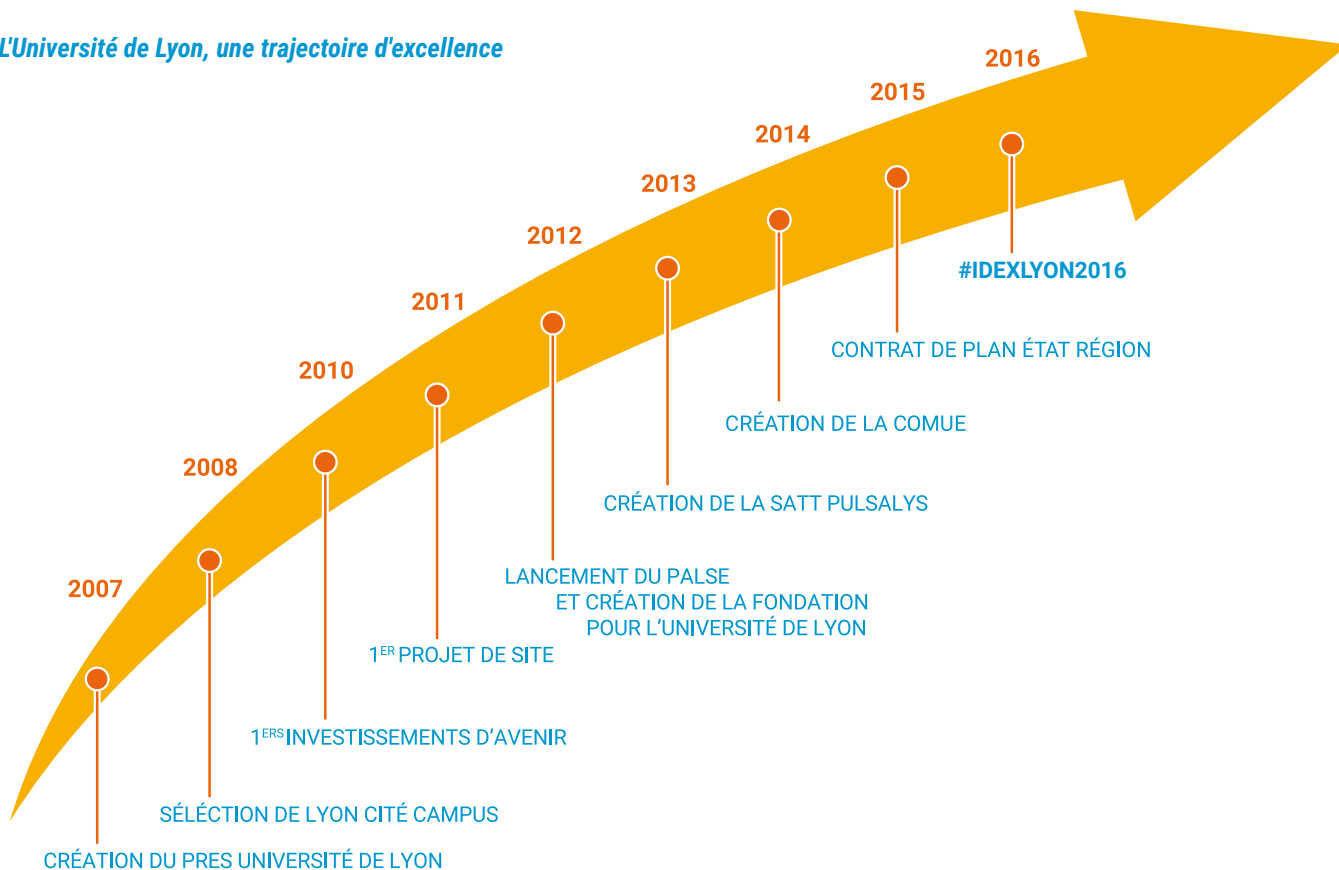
L'Université de Lyon, une trajectoire d'excellence

2007
CRÉATION DU PRES UNIVERSITÉ DE LYON

2008
SÉLECTION DE LYON CITÉ CAMPUS

2010
$1^{ERS}$ INVESTISSEMENTS D'AVENIR

2011
$1^{ER}$ PROJET DE SITE

2012
LANCEMENT DU PALSE
ET CRÉATION DE LA FONDATION
POUR L'UNIVERSITÉ DE LYON

2013
CRÉATION DE LA SATT PULSALYS

2014
CRÉATION DE LA COMUE

2015
CONTRAT DE PLAN ÉTAT RÉGION

2016
#IDEXLYON2016